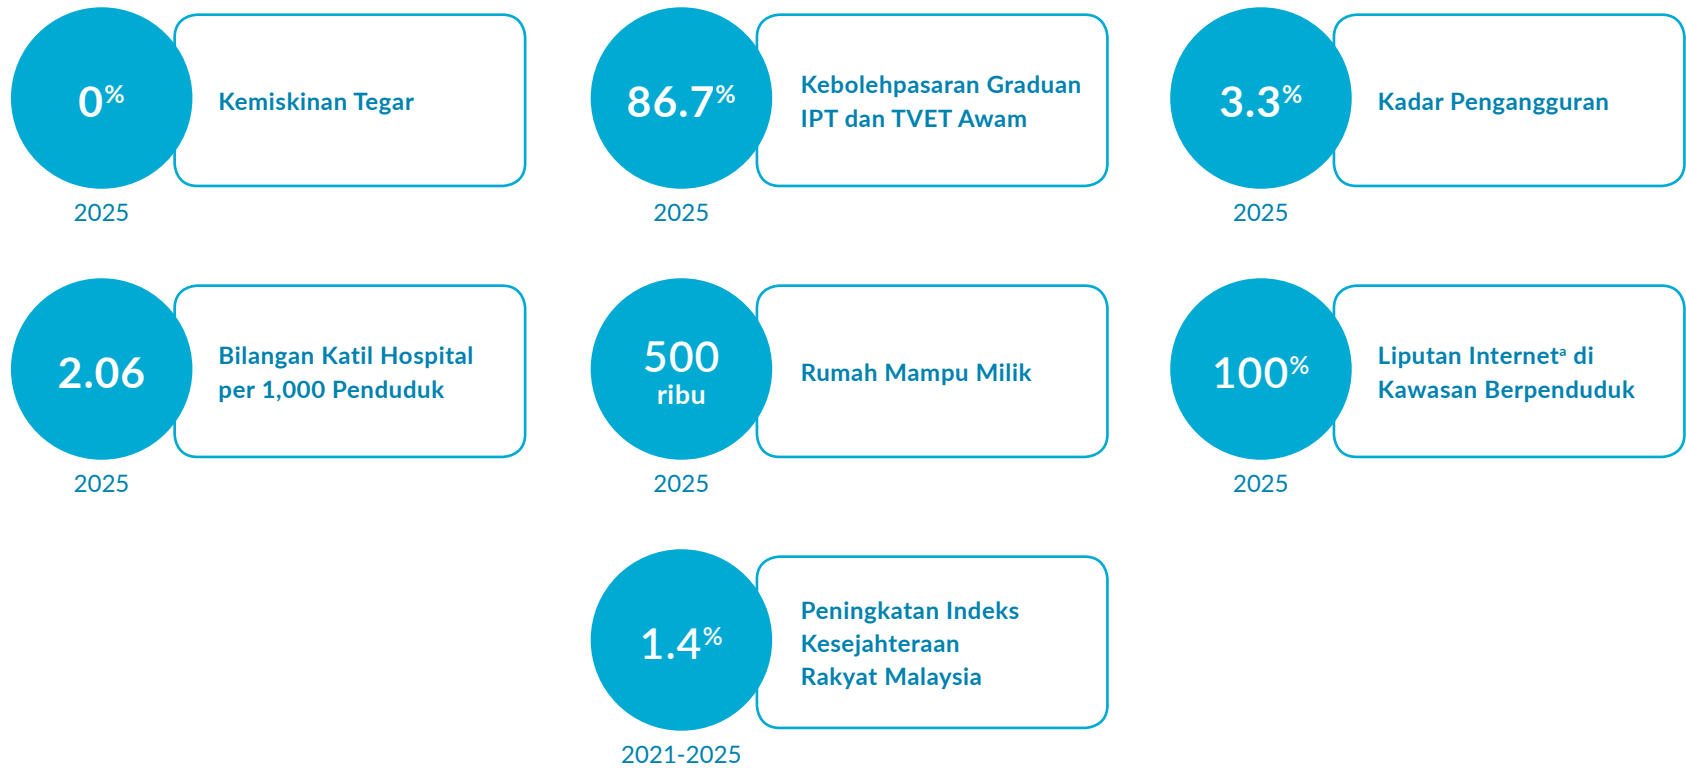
0%
Kemiskinan Tegar
2025

86.7%
Kebolehpasaran Graduan IPT dan TVET Awam
2025

3.3%
Kadar Pengangguran
2025

2.06
Bilangan Katil Hospital per 1,000 Penduduk
2025

500 ribu
Rumah Mampu Milik
2025

100%
Liputan Internet$^{a}$ di Kawasan Berpenduduk
2025

1.4%
Peningkatan Indeks Kesejahteraan Rakyat Malaysia
2021-2025